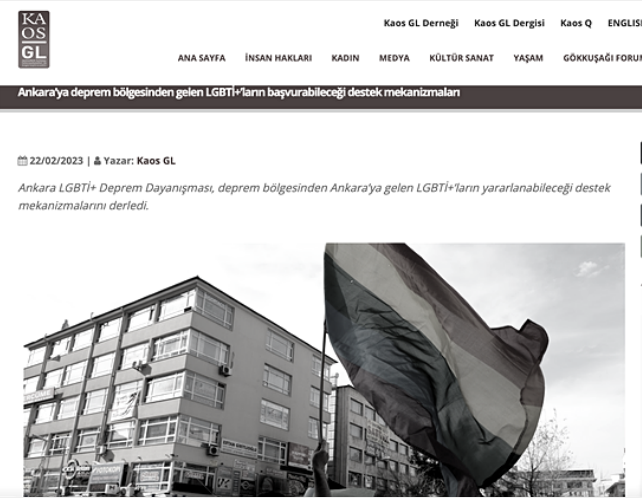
KA OS GL

Kaos GL Derneği Kaos GL Dergisi Kaos Q ENGLISH

ANA SAYFA İNSAN HAKLARI KADIN MEDYA KÜLTÜR SANAT YAŞAM GÖKKUŞAĞI FORUM

Ankara'ya deprem bölgesinden gelen LGBTİ+'ların başvurabileceği destek mekanizmaları

22/02/2023 | Yazar: Kaos GL

Ankara LGBTİ+ Deprem Dayanışması, deprem bölgesinden Ankara'ya gelen LGBTİ+'ların yararlanabileceği destek mekanizmalarını derledi.